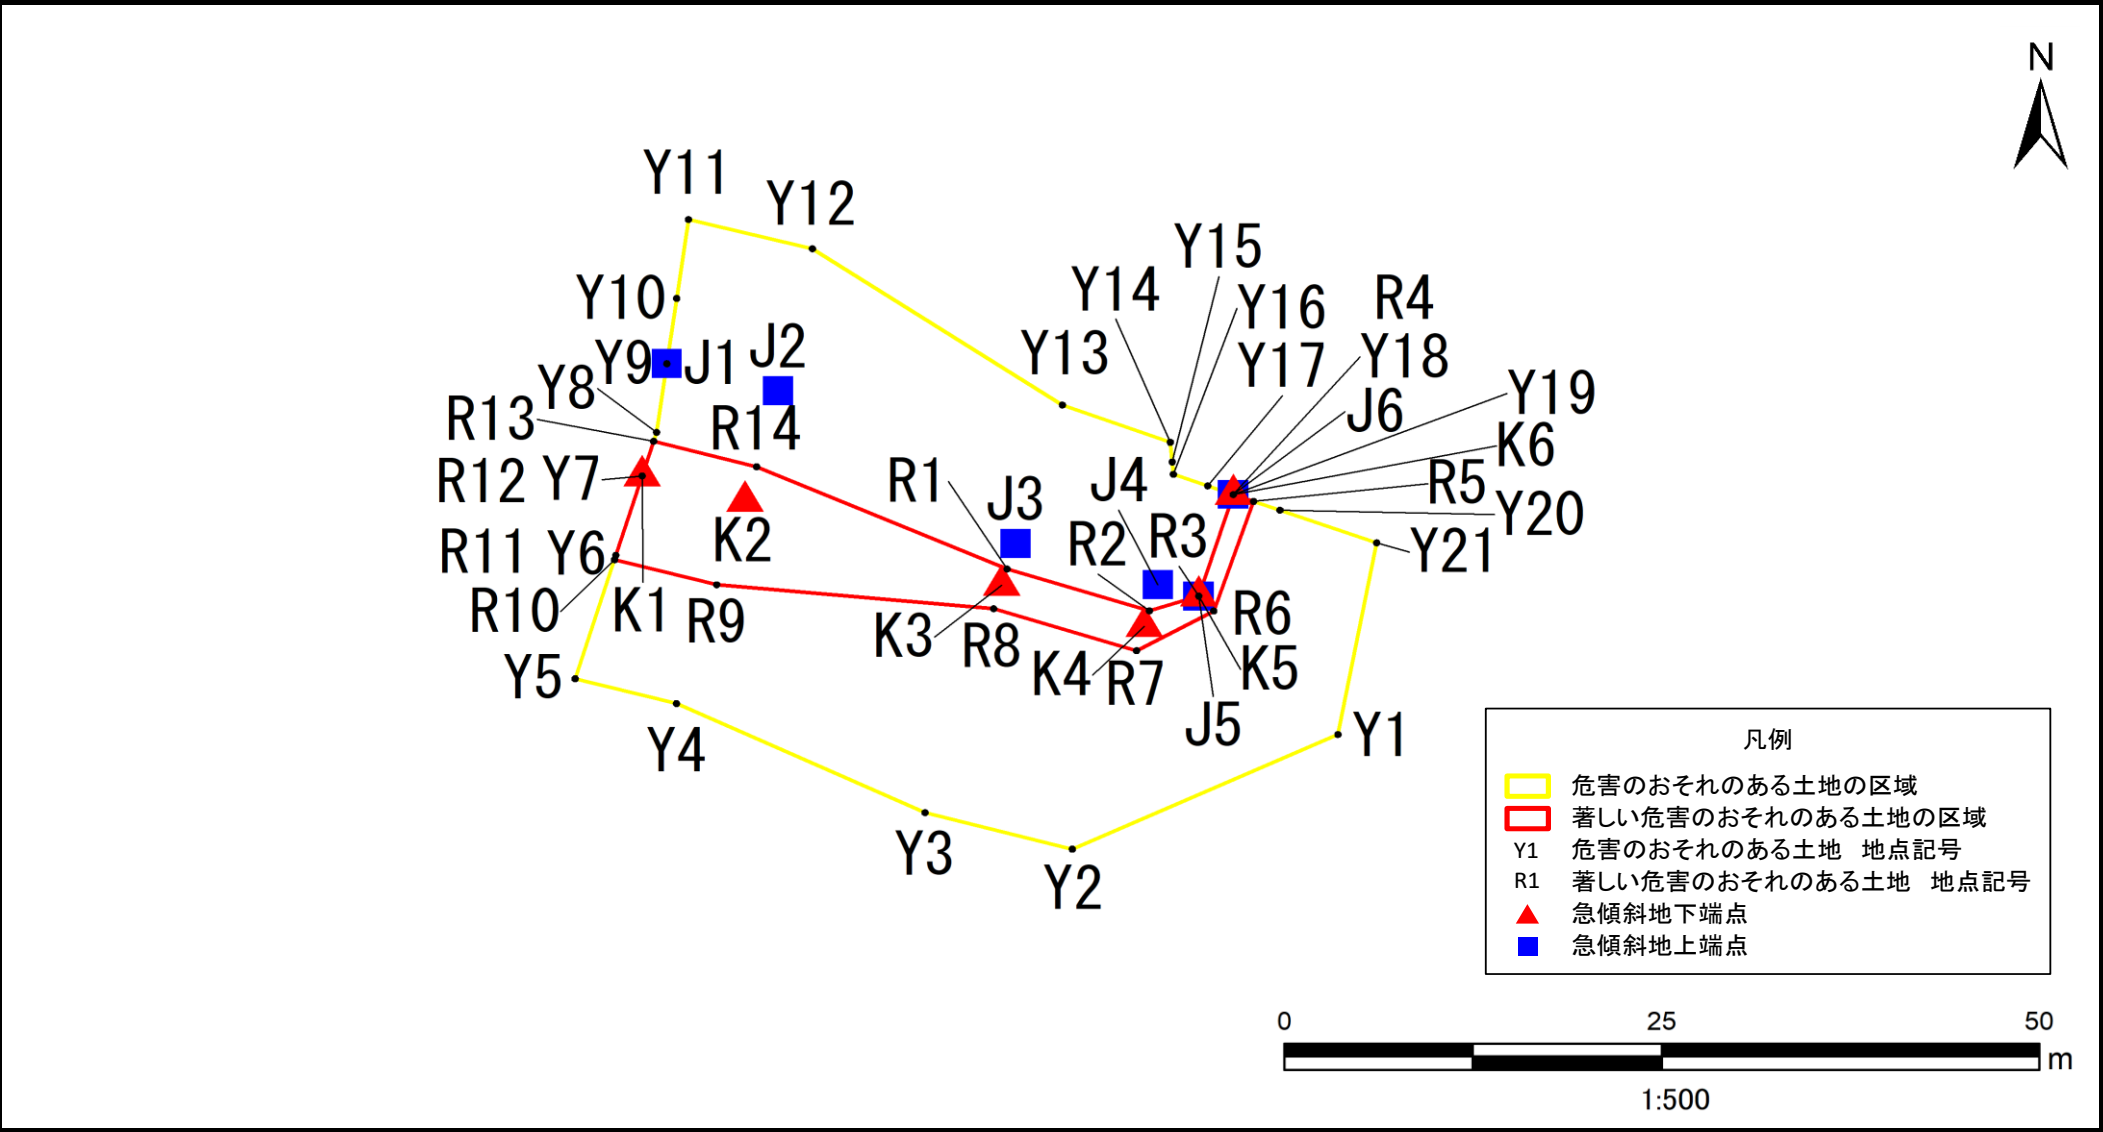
N

Y11
Y12
Y10
Y9
J1
J2
Y8
R13
R14
R12
Y7
K2
R11
Y6
R10
K1
R9
Y5
Y4
Y3
Y2
Y15
Y14
Y16
R4
Y13
Y17
Y18
J6
Y19
K6
R5
Y20
Y21
R1
J3
J4
R2
R3
K3
R8
K4
R7
R6
K5
J5
Y1

凡例
危害のおそれのある土地の区域
著しい危害のおそれのある土地の区域
Y1 危害のおそれのある土地 地点記号
R1 著しい危害のおそれのある土地 地点記号
急傾斜地下端点
急傾斜地上端点

0
25
50
m
1:500